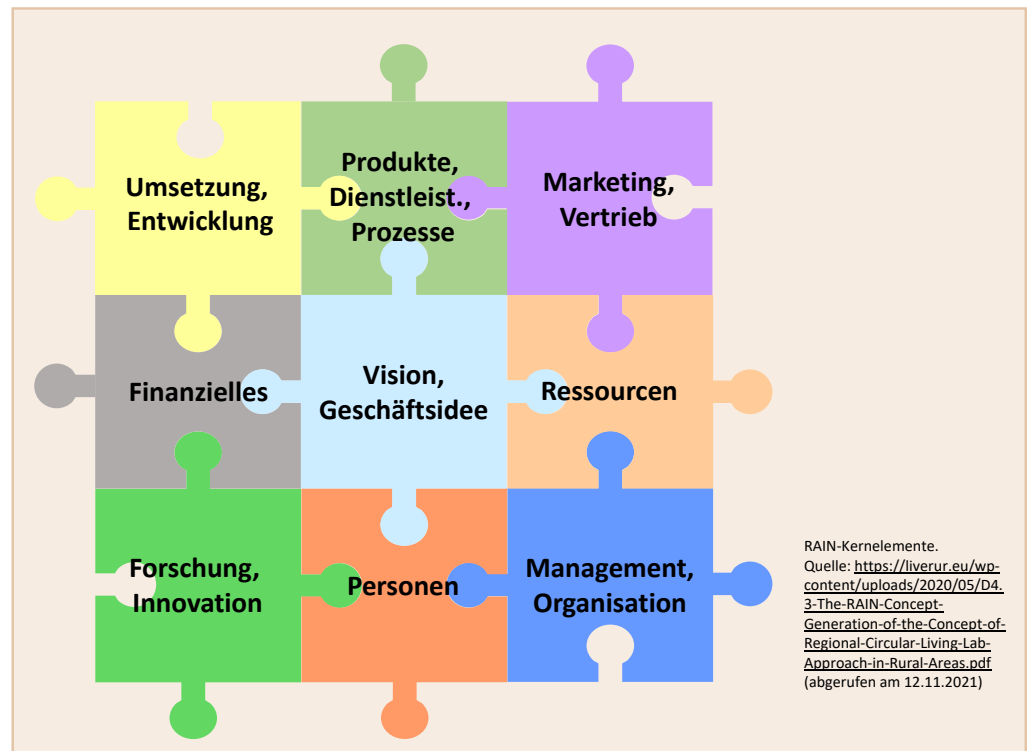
Umsetzung, Entwicklung

Produkte, Dienstleist., Prozesse

Marketing, Vertrieb

Finanzielles

Vision, Geschäftsidee

Ressourcen

Forschung, Innovation

Personen

Management, Organisation

RAIN-Kernelemente.
Quelle: https://liverur.eu/wp-content/uploads/2020/05/D4.3-The-RAIN-Concept-Generation-of-the-Concept-of-Regional-Circular-Living-Lab-Approach-in-Rural-Areas.pdf (abgerufen am 12.11.2021)